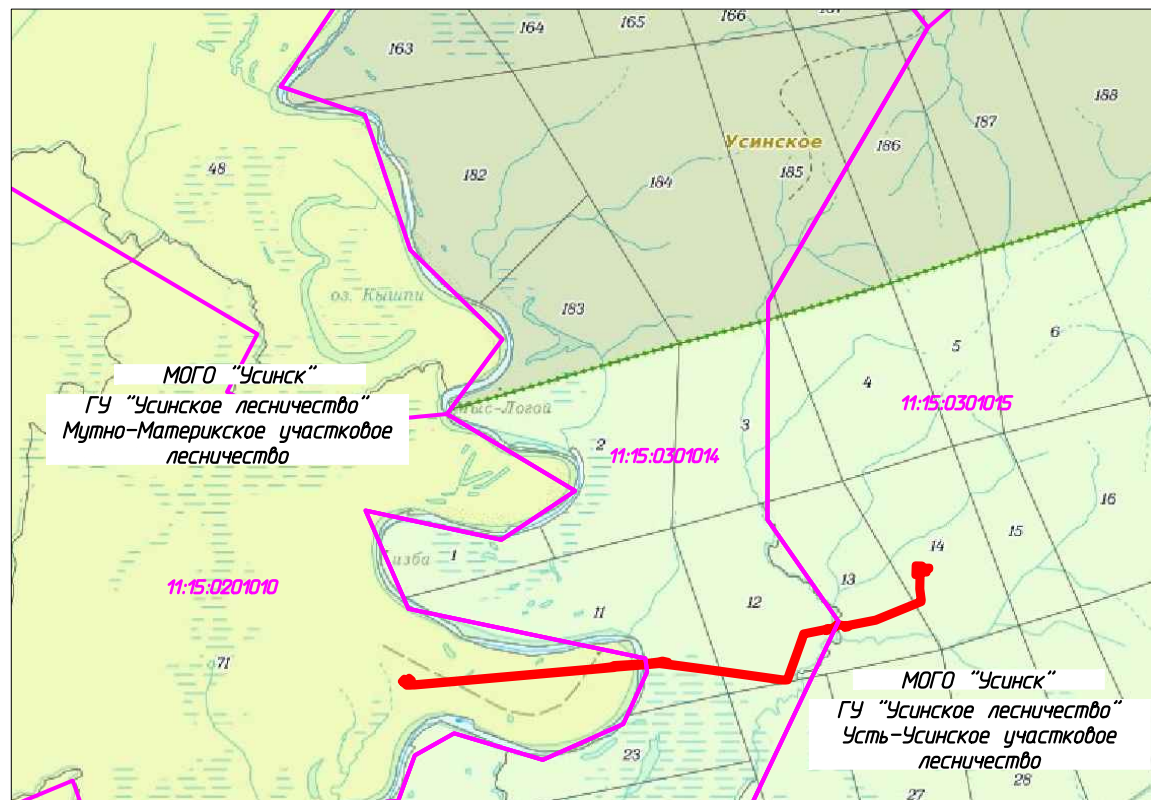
164
165
166
163
188
187
Усинское
186
48
182
184
185
оз. Кыыпи
183
5
6
4
МОГО "Усинск"
ГУ "Усинское лесничество"
Мутно-Материкское участковое лесничество
Мыс-Логой
11:15:0301015
3
2
11:15:0301014
16
15
14
1
Кизба
13
11:15:0201010
11
12
71
МОГО "Усинск"
ГУ "Усинское лесничество"
Усть-Усинское участковое лесничество
23
28
27